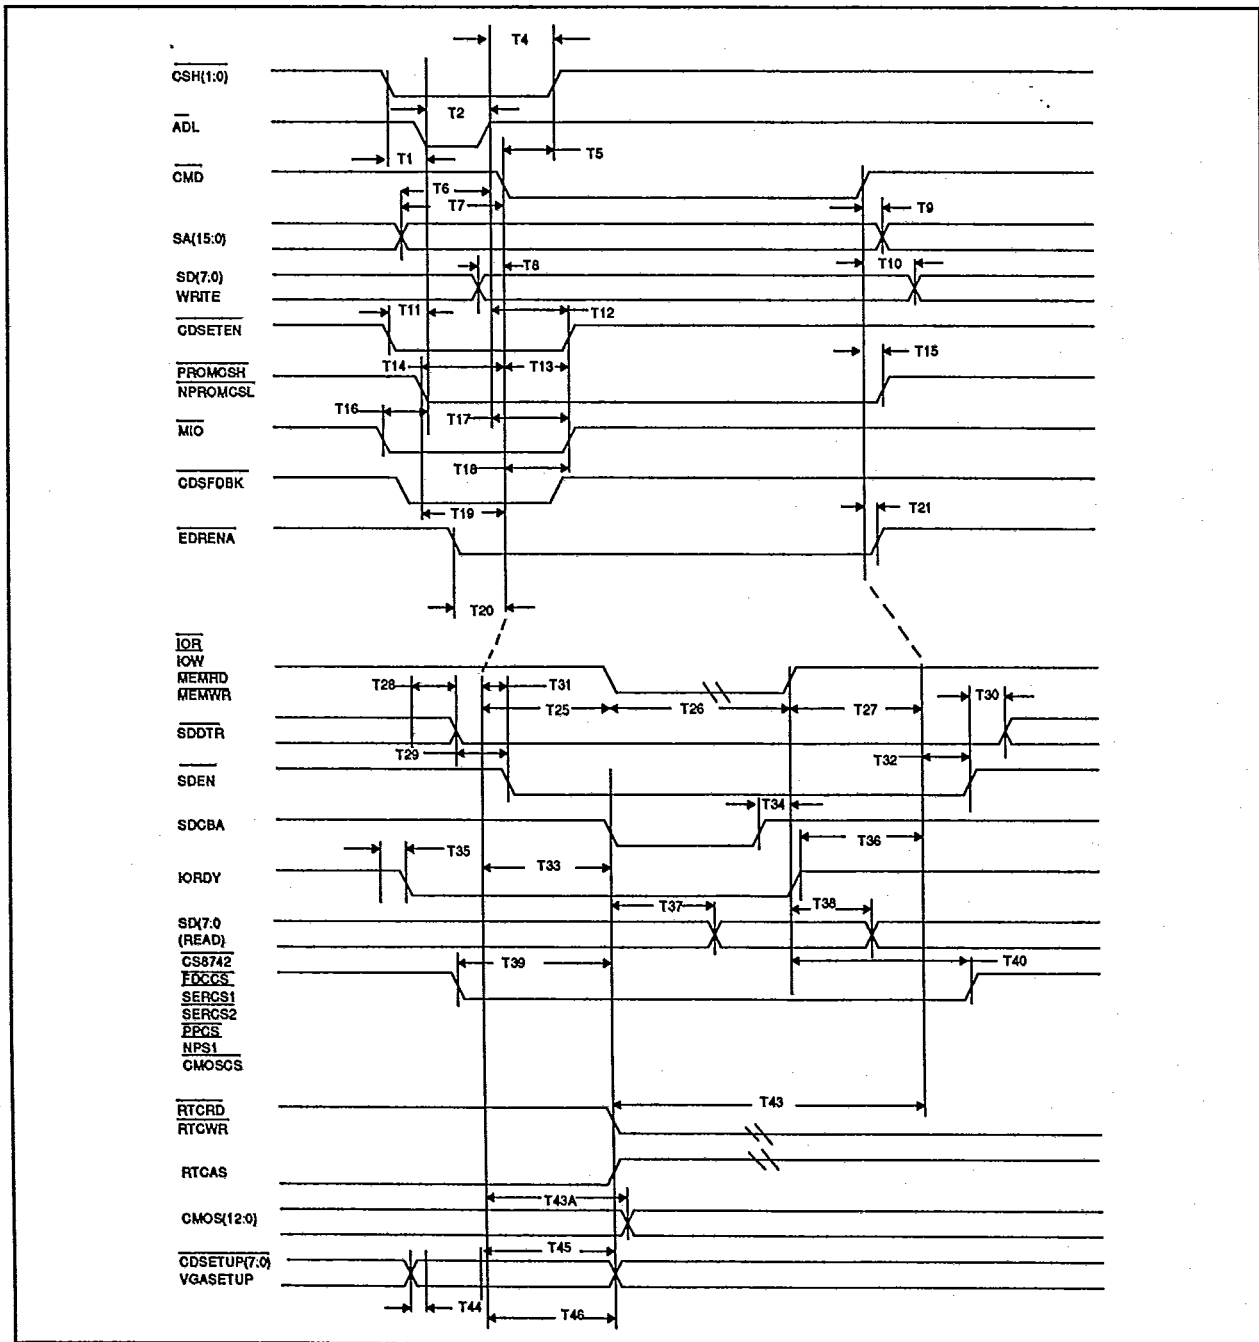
T4

$\overline{CSH(1:0)}$

T2

$\overline{ADL}$

T1

T5

$\overline{CMD}$

T6

T7

T9

SA(15:0)

SD(7:0) WRITE

T8

T10

$\overline{CDSETEN}$

T11

T12

T15

$\overline{PROMCSH}$ $\overline{NPROMCSL}$

T14

T13

T16

$\overline{MIO}$

T17

$\overline{CDSFDBK}$

T18

T19

T21

$\overline{EDRENA}$

T20

$\overline{IOR}$ $\overline{IOW}$ $\overline{MEMRD}$ $\overline{MEMWR}$

T28

T31

T25

T26

T27

T30

$\overline{SDDTR}$

T29

T32

$\overline{SDEN}$

SDCBA

T34

T36

IORDY

T35

T33

T37

T38

SD(7:0 (READ)

$\overline{CS8742}$ $\overline{FDCCS}$ $\overline{SERCS1}$ $\overline{SERCS2}$ $\overline{PPCS}$ $\overline{NPS1}$ $\overline{CMOSCS}$

T39

T40

$\overline{RTCRD}$ $\overline{RTCWR}$

T43

RTCAS

T43A

CMOS(12:0)

$\overline{CDSETUP(7:0)}$ VGASETUP

T45

T44

T46